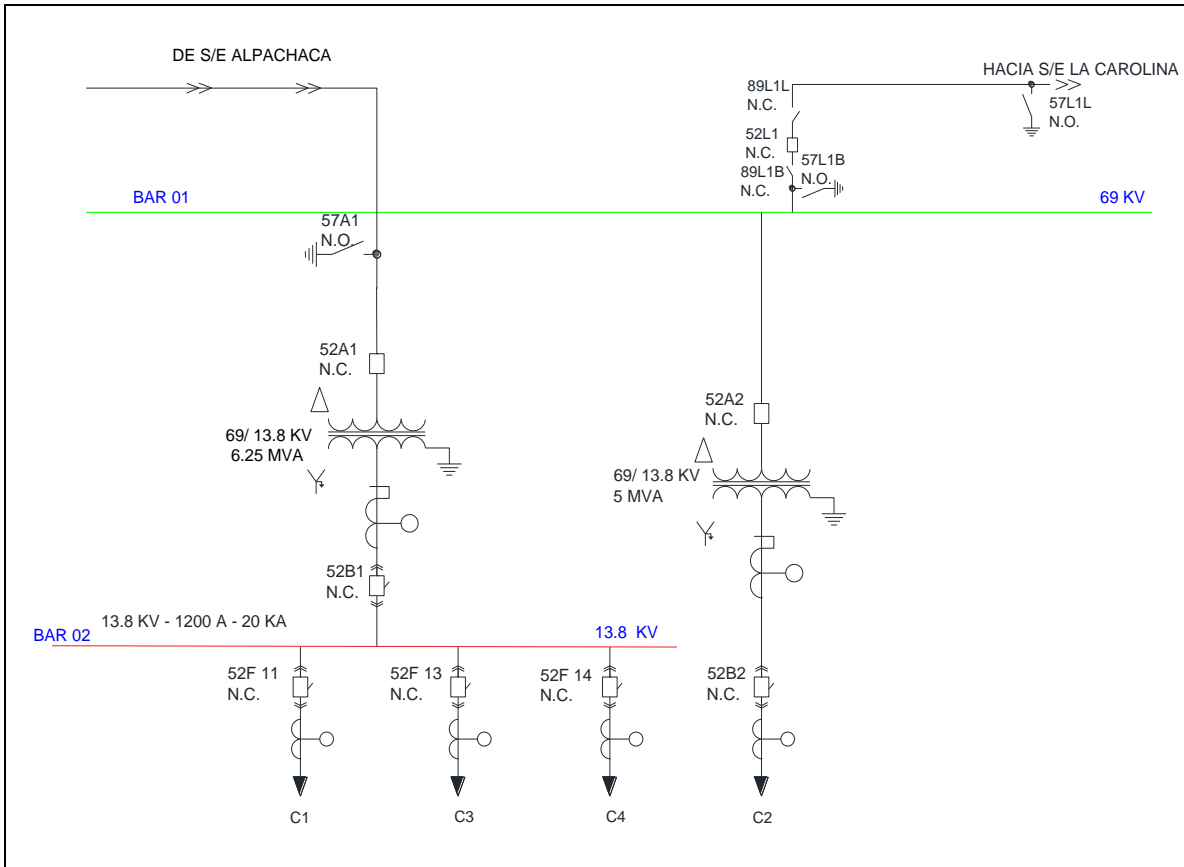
DE S/E ALPACHACA

HACIA S/E LA CAROLINA

89L1L
N.C.

57L1L
N.O.

52L1
N.C.

57L1B
N.O.

89L1B
N.C.

BAR 01

69 KV

57A1
N.O.

52A1
N.C.

69/ 13.8 KV
6.25 MVA

52A2
N.C.

69/ 13.8 KV
5 MVA

52B1
N.C.

13.8 KV - 1200 A - 20 KA

BAR 02

13.8 KV

52F 11
N.C.

52F 13
N.C.

52F 14
N.C.

52B2
N.C.

C1

C3

C4

C2